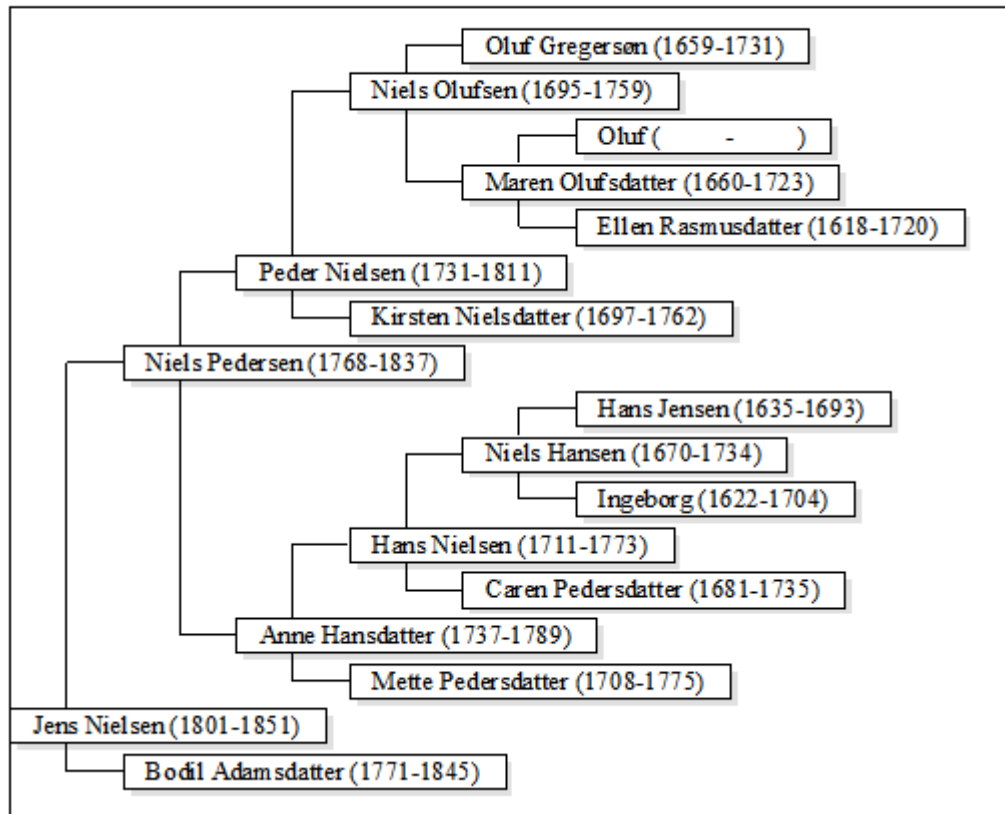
Oluf Gregersøn (1659-1731)

Niels Olufsen (1695-1759)

Oluf ( - )

Maren Olufsdatter (1660-1723)

Ellen Rasmusdatter (1618-1720)

Peder Nielsen (1731-1811)

Kirsten Nielsdatter (1697-1762)

Niels Pedersen (1768-1837)

Hans Jensen (1635-1693)

Niels Hansen (1670-1734)

Ingeborg (1622-1704)

Hans Nielsen (1711-1773)

Caren Pedersdatter (1681-1735)

Anne Hansdatter (1737-1789)

Mette Pedersdatter (1708-1775)

Jens Nielsen (1801-1851)

Bodil Adamsdatter (1771-1845)